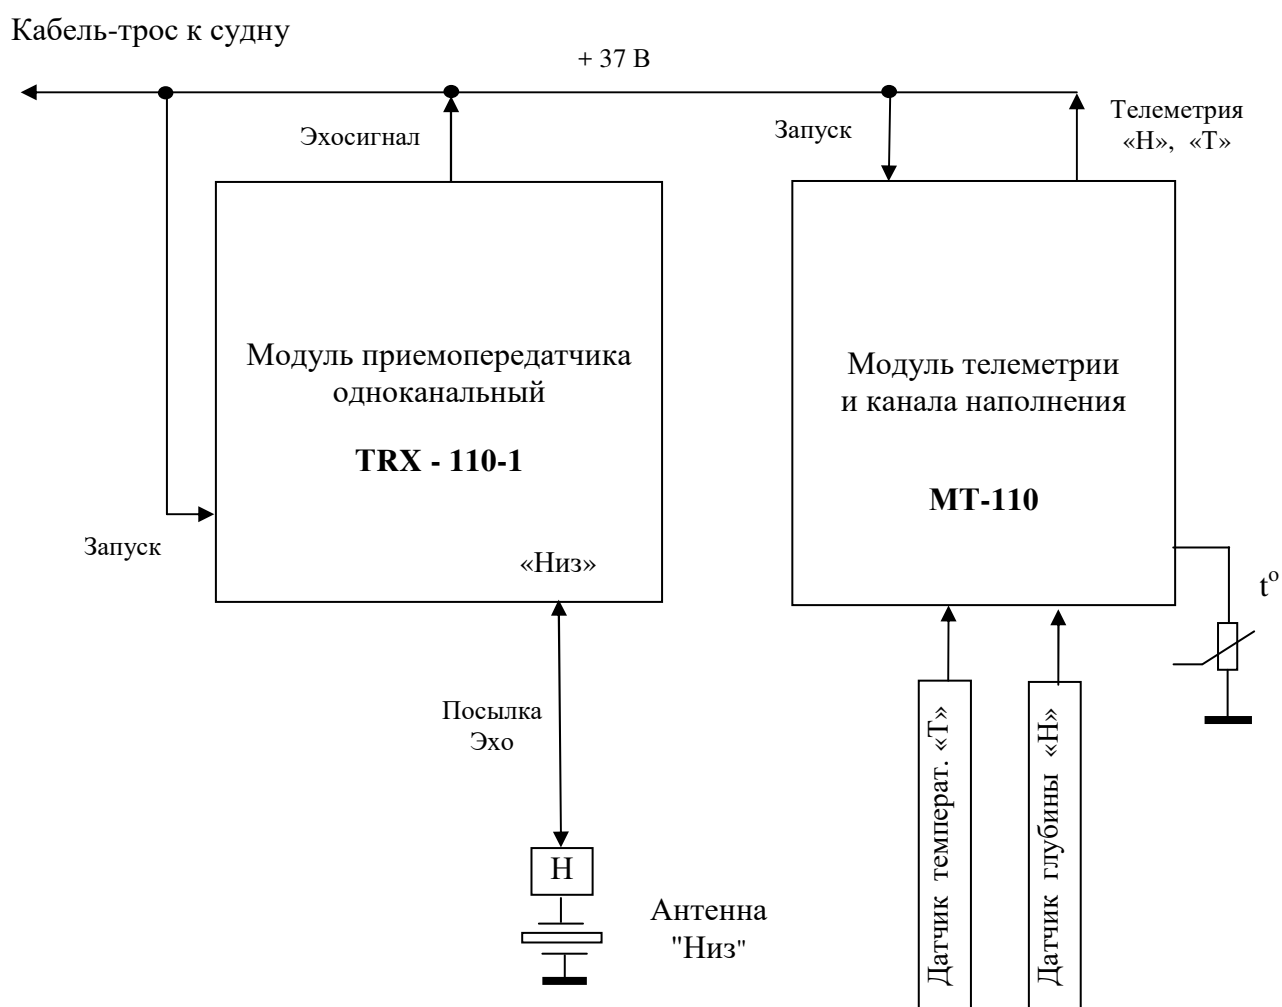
Кабель-трос к судну

+ 37 В

Эхосигнал

Запуск

Телеметрия «Н», «Т»

Модуль приемопередатчика одноканальный

**TRX - 110-1**

Модуль телеметрии и канала наполнения

**МТ-110**

Запуск

«Низ»

$t^o$

Посылка Эхо

Датчик температ. «Т»

Датчик глубины «Н»

Н

Антенна "Низ"